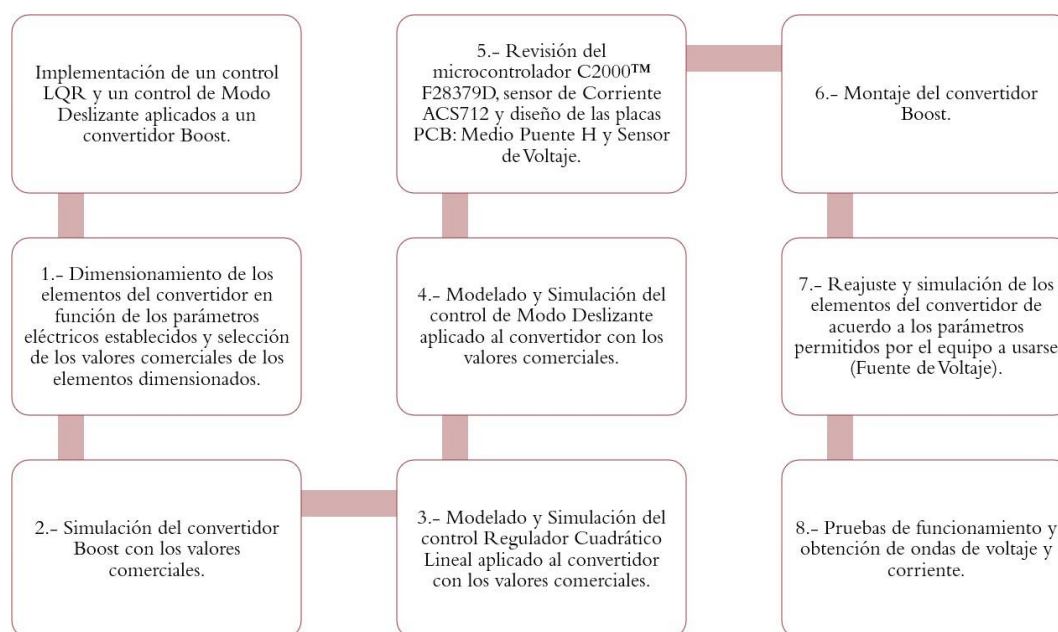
Implementación de un control LQR y un control de Modo Deslizante aplicados a un convertidor Boost.

1.- Dimensionamiento de los elementos del convertidor en función de los parámetros eléctricos establecidos y selección de los valores comerciales de los elementos dimensionados.

2.- Simulación del convertidor Boost con los valores comerciales.

3.- Modelado y Simulación del control Regulador Cuadrático Lineal aplicado al convertidor con los valores comerciales.

4.- Modelado y Simulación del control de Modo Deslizante aplicado al convertidor con los valores comerciales.

5.- Revisión del microcontrolador C2000™ F28379D, sensor de Corriente ACS712 y diseño de las placas PCB: Medio Puente H y Sensor de Voltaje.

6.- Montaje del convertidor Boost.

7.- Reajuste y simulación de los elementos del convertidor de acuerdo a los parámetros permitidos por el equipo a usarse (Fuente de Voltaje).

8.- Pruebas de funcionamiento y obtención de ondas de voltaje y corriente.